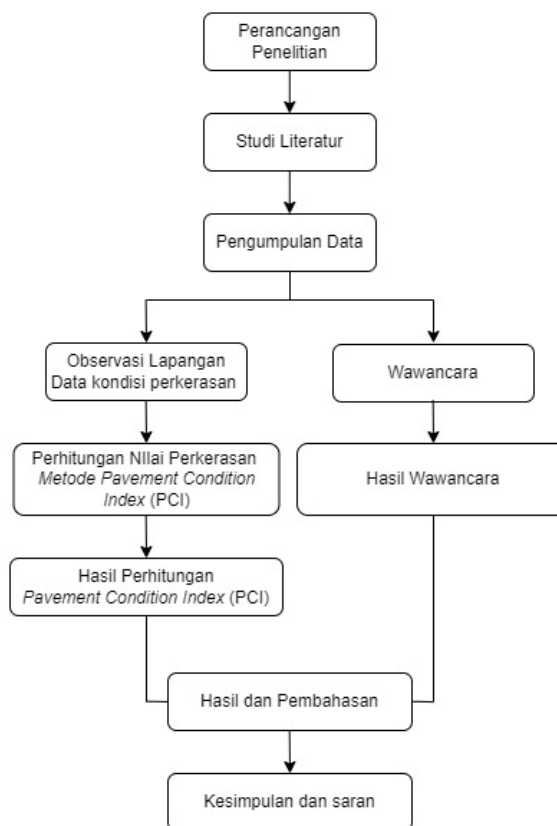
Perancangan Penelitian

Studi Literatur

Pengumpulan Data

Observasi Lapangan Data kondisi perkerasan

Wawancara

Perhitungan NIlai Perkerasan *Metode Pavement Condition Index* (PCI)

Hasil Wawancara

Hasil Perhitungan *Pavement Condition Index* (PCI)

Hasil dan Pembahasan

Kesimpulan dan saran